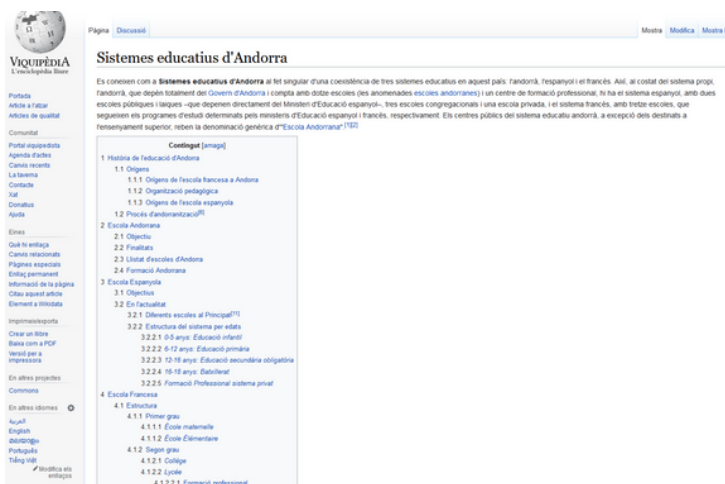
VIQUIPÈDIA
L'enciclopèdia lliure

Portada
Article a l'atzar
Articles de qualitat

Comunitat
Portal viquipedista
Agenda d'actes
Canvis recents
La taverna
Contacte
Xat
Donatius
Ajuda

Eines
Què hi enllaça
Canvis relacionats
Pàgines especials
Enllaç permanent
Informació de la pàgina
Citau aquest article
Element a Wikidata

Imprimeix/exporta
Crear un llibre
Baixa com a PDF
Versió per a impressora

En altres projectes
Commons

En altres idiomes
العربية
English
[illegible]
Português
Tiếng Việt
Modifica els enllaços

Pàgina Discussió

Mostra Modifica Mostra

Sistemes educatius d'Andorra

Es coneixen com a Sistemes educatius d'Andorra al fet singular d'una coexistència de tres sistemes educatius en aquest país: l'andorrà, l'espanyol i el francès. Així, al costat del sistema propi, l'andorrà, que depèn totalment del Govern d'Andorra i compta amb dotze escoles (les anomenades escoles andorranes) i un centre de formació professional, hi ha el sistema espanyol, amb dues escoles públiques i laiques –que depenen directament del Ministeri d'Educació espanyol–, tres escoles congregacionals i una escola privada, i el sistema francès, amb tretze escoles, que segueixen els programes d'estudi determinats pels ministeris d'Educació espanyol i francès, respectivament. Els centres públics del sistema educatiu andorrà, a excepció dels destinats a l'ensenyament superior, reben la denominació genèrica d'"Escola Andorrana".[1][2]

Contingut [amaga]
1 Història de l'educació d'Andorra
1.1 Orígens
1.1.1 Orígens de l'escola francesa a Andorra
1.1.2 Organització pedagògica
1.1.3 Orígens de l'escola espanyola
1.2 Procés d'andorranització[6]
2 Escola Andorrana
2.1 Objectiu
2.2 Finalitats
2.3 Llistat d'escoles d'Andorra
2.4 Formació Andorrana
3 Escola Espanyola
3.1 Objectius
3.2 En l'actualitat
3.2.1 Diferents escoles al Principat[11]
3.2.2 Estructura del sistema per edats
3.2.2.1 0-5 anys: Educació infantil
3.2.2.2 6-12 anys: Educació primària
3.2.2.3 12-16 anys: Educació secundària obligatòria
3.2.2.4 16-18 anys: Batxillerat
3.2.2.5 Formació Professional sistema privat
4 Escola Francesa
4.1 Estructura
4.1.1 Primer grau
4.1.1.1 École maternelle
4.1.1.2 École Élémentaire
4.1.2 Segon grau
4.1.2.1 Collège
4.1.2.2 Lycée
4.1.2.2.1 Formació professional